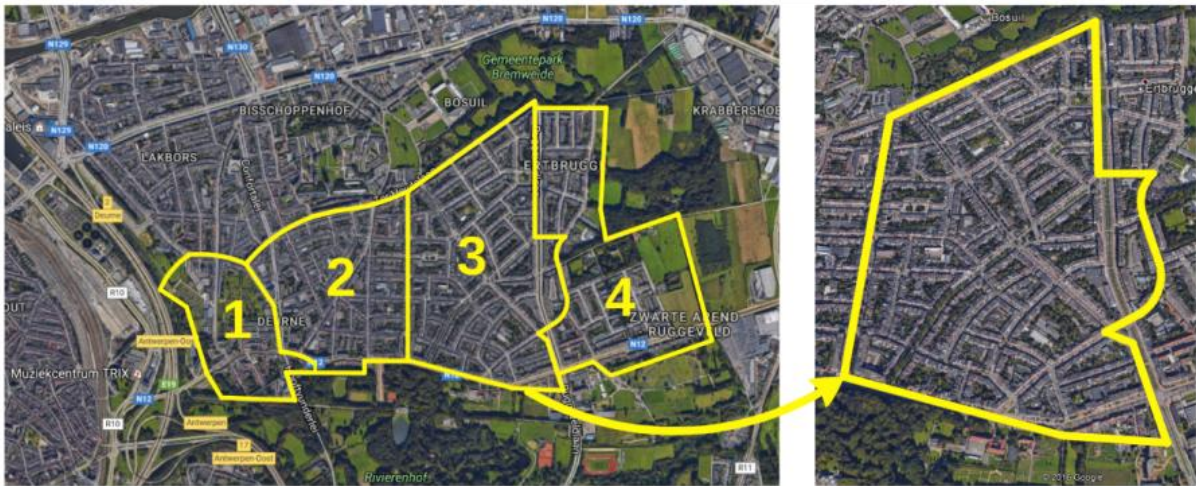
N120
N120
N129
N130
N120
Gemeentepark Bremweide
BOSUIL
KRABBERSHOE
BISSCHOPPENHOF
N129
LAKBORS
N129
ERTBRUGG
Deurne
1
2
3
4
DEURNE
ZWARTE AREND RUGGEVELD
N12
R10
Antwerpen-Oost
Muziekcentrum TRIX
E19
N12
Antwerpen
R10
Antwerpen-Oost
Rivierenhof
R11
BOSUIL
Ertbrugge
© 2016 Google